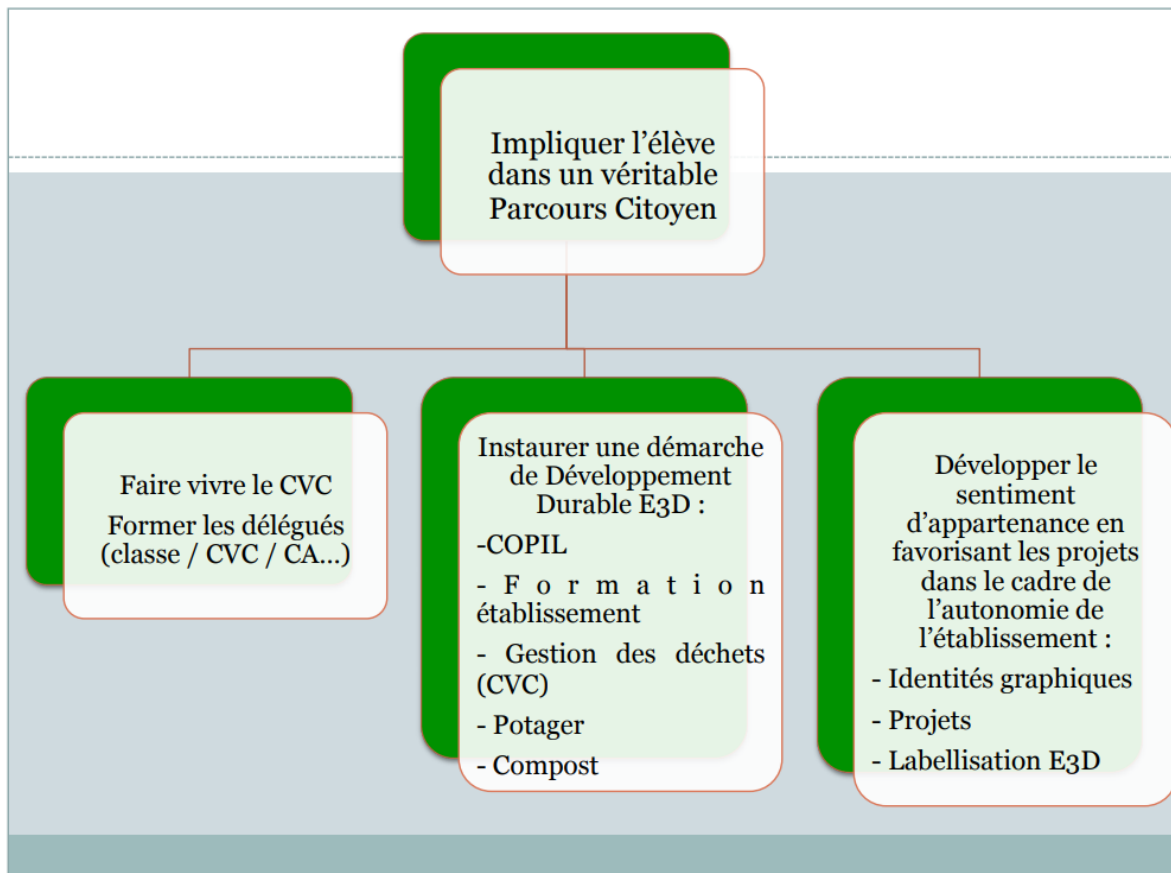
Impliquer l'élève dans un véritable Parcours Citoyen

Faire vivre le CVC

Former les délégués (classe / CVC / CA...)

Instaurer une démarche de Développement Durable E3D :

-COPIL

- Formation établissement

- Gestion des déchets (CVC)

- Potager

- Compost

Développer le sentiment d'appartenance en favorisant les projets dans le cadre de l'autonomie de l'établissement :

- Identités graphiques

- Projets

- Labellisation E3D